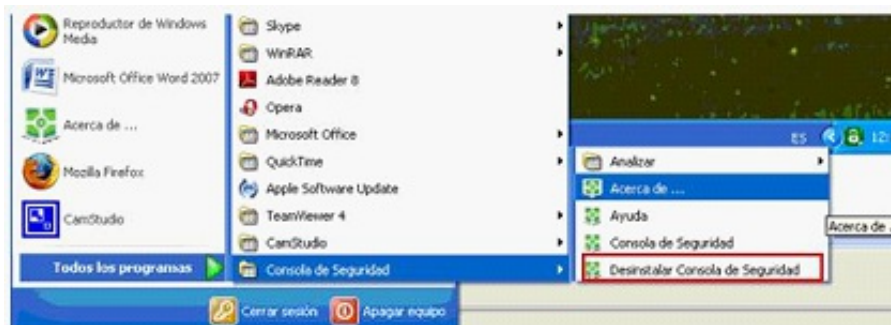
Reproductor de Windows Media
Microsoft Office Word 2007
Acerca de ...
Mozilla Firefox
CamStudio
Todos los programas

Skype
WinRAR
Adobe Reader 8
Opera
Microsoft Office
QuickTime
Apple Software Update
TeamViewer 4
CamStudio
Consola de Seguridad

ES 12

Analizar
Acerca de ...
Ayuda
Consola de Seguridad
Desinstalar Consola de Seguridad

Acerca de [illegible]

Cerrar sesión
Apagar equipo